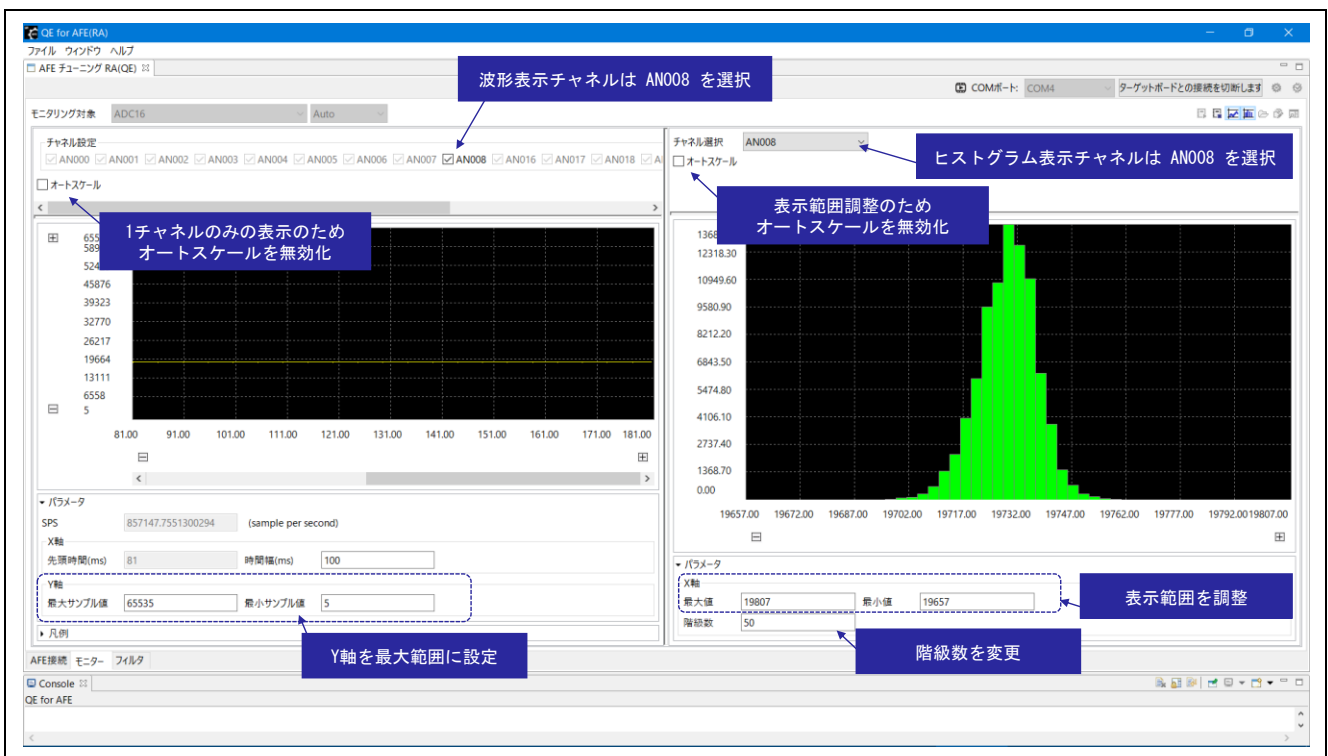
QE for AFE(RA)

ファイル ウィンドウ ヘルプ

AFE チューニング RA(QE)

波形表示チャネルは AN008 を選択

COMポート: COM4 ターゲットボードとの接続を切断します

モニタリング対象 ADC16 Auto

チャネル設定

AN000 AN001 AN002 AN003 AN004 AN005 AN006 AN007 AN008 AN016 AN017 AN018

オートスケール

1チャネルのみの表示のため
オートスケールを無効化

655
589
524
45876
39323
32770
26217
19664
13111
6558
5

81.00 91.00 101.00 111.00 121.00 131.00 141.00 151.00 161.00 171.00 181.00

パラメータ

SPS 857147.7551300294 (sample per second)

X軸

先頭時間(ms) 81 時間幅(ms) 100

Y軸

最大サンプル値 65535 最小サンプル値 5

凡例

Y軸を最大範囲に設定

AFE接続 モニター フィルタ

チャネル選択 AN008

オートスケール

ヒストグラム表示チャネルは AN008 を選択

表示範囲調整のため
オートスケールを無効化

1368
12318.30
10949.60
9580.90
8212.20
6843.50
5474.80
4106.10
2737.40
1368.70
0.00

19657.00 19672.00 19687.00 19702.00 19717.00 19732.00 19747.00 19762.00 19777.00 19792.0019807.00

パラメータ

X軸

最大値 19807 最小値 19657

階級数 50

表示範囲を調整

階級数を変更

Console

QE for AFE